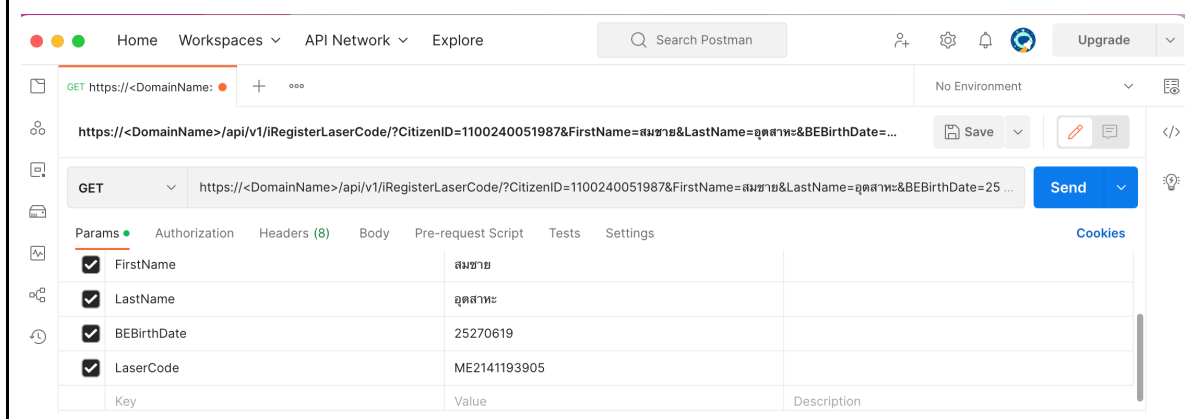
Home Workspaces API Network Explore

Search Postman

Upgrade

GET https://<DomainName:

No Environment

https://<DomainName>/api/v1/iRegisterLaserCode/?CitizenID=1100240051987&FirstName=สมชาย&LastName=อุดสาหะ&BEBirthDate=...

Save

GET https://<DomainName>/api/v1/iRegisterLaserCode/?CitizenID=1100240051987&FirstName=สมชาย&LastName=อุดสาหะ&BEBirthDate=25 ...

Send

Params Authorization Headers (8) Body Pre-request Script Tests Settings Cookies

| | | |
|---|---|---|
| FirstName | สมชาย | |
| LastName | อุดสาหะ | |
| BEBirthDate | 25270619 | |
| LaserCode | ME2141193905 | |
| Key | Value | Description |